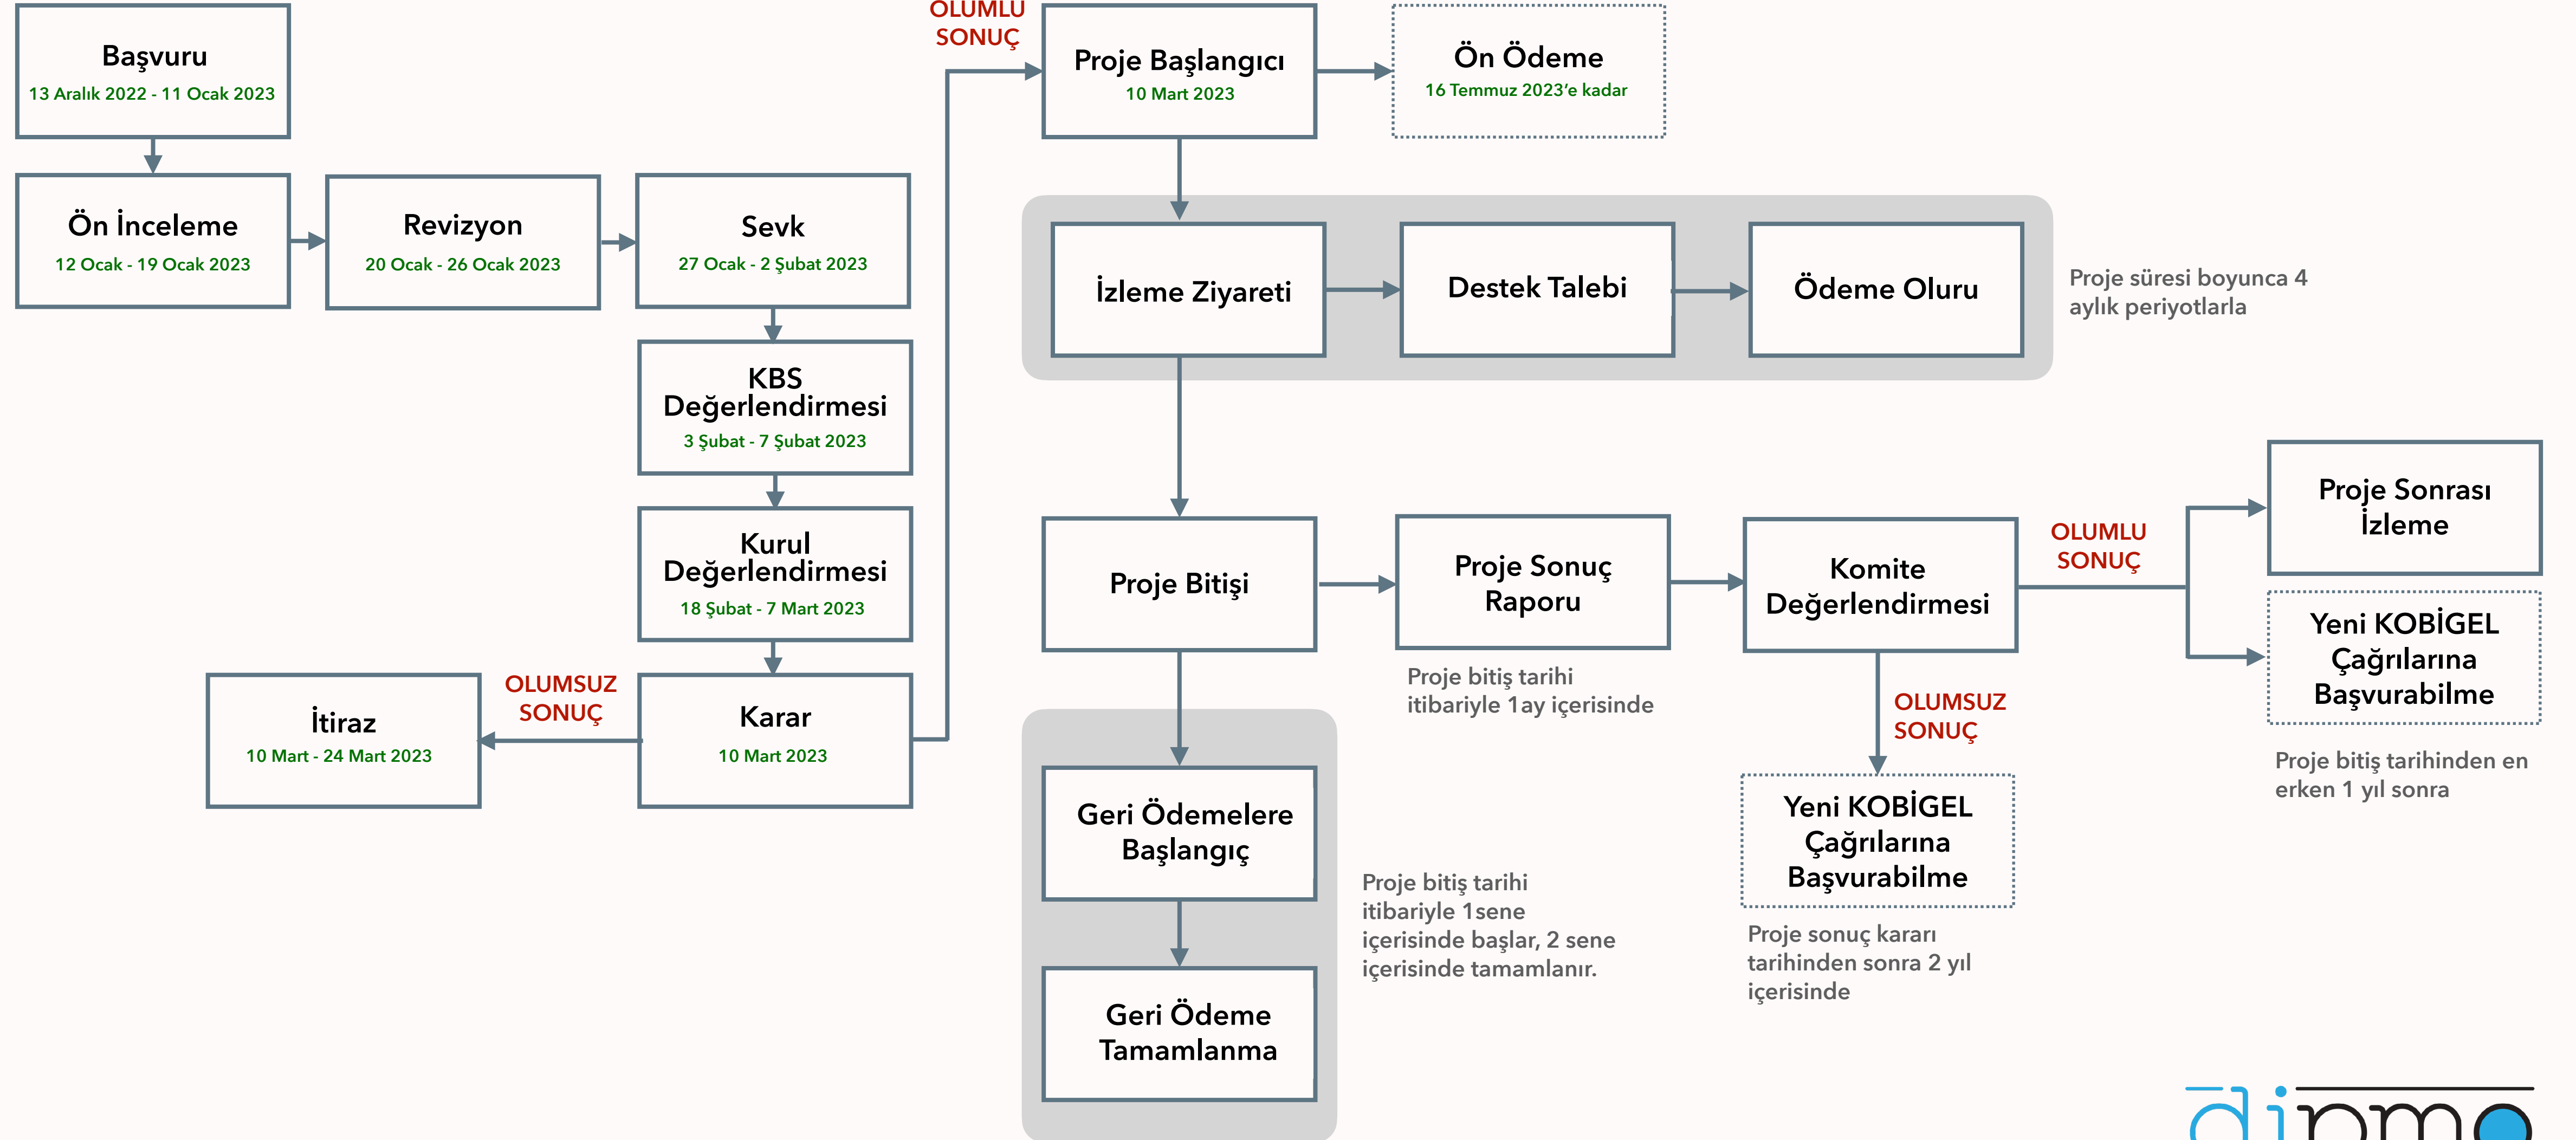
Başvuru
13 Aralık 2022 - 11 Ocak 2023

Ön İnceleme
12 Ocak - 19 Ocak 2023

Revizyon
20 Ocak - 26 Ocak 2023

Sevk
27 Ocak - 2 Şubat 2023

KBS Değerlendirmesi
3 Şubat - 7 Şubat 2023

Kurul Değerlendirmesi
18 Şubat - 7 Mart 2023

Karar
10 Mart 2023

OLUMSUZ SONUÇ

İtiraz
10 Mart - 24 Mart 2023

OLUMLU SONUÇ

Proje Başlangıcı
10 Mart 2023

Ön Ödeme
16 Temmuz 2023'e kadar

İzleme Ziyareti

Destek Talebi

Ödeme Oluru

Proje süresi boyunca 4 aylık periyotlarla

Proje Bitişi

Proje Sonuç Raporu

Proje bitiş tarihi itibariyle 1ay içerisinde

Komite Değerlendirmesi

OLUMLU SONUÇ

Proje Sonrası İzleme

Yeni KOBİGEL Çağrılarına Başvurabilme

Proje bitiş tarihinden en erken 1 yıl sonra

OLUMSUZ SONUÇ

Yeni KOBİGEL Çağrılarına Başvurabilme

Proje sonuç kararı tarihinden sonra 2 yıl içerisinde

Geri Ödemelere Başlangıç

Geri Ödeme Tamamlanma

Proje bitiş tarihi itibariyle 1sene içerisinde başlar, 2 sene içerisinde tamamlanır.

dinmo